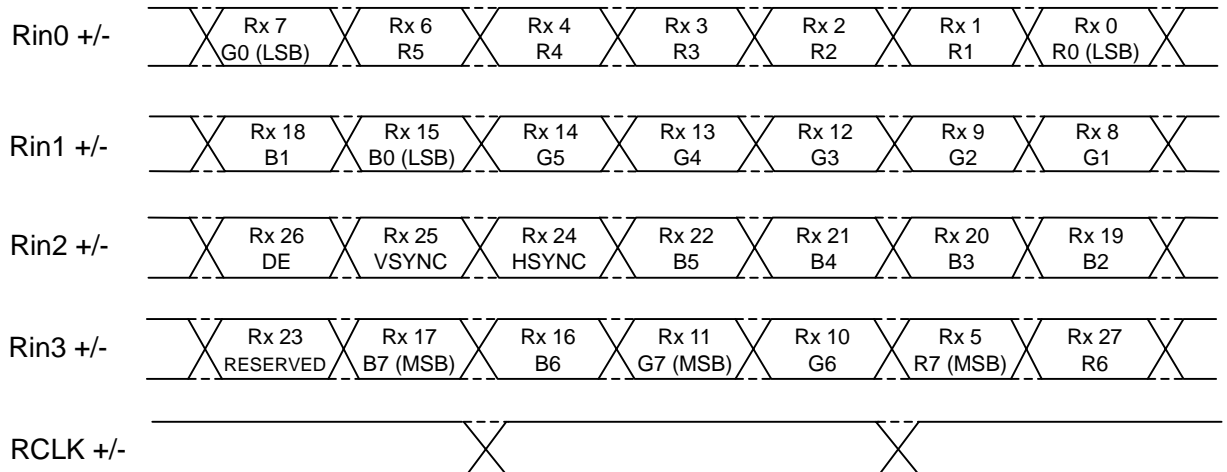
| | | | | | | | |
|---|---|---|---|---|---|---|---|
| Rin0 +/- | Rx 7 G0 (LSB) | Rx 6 R5 | Rx 4 R4 | Rx 3 R3 | Rx 2 R2 | Rx 1 R1 | Rx 0 R0 (LSB) |
| Rin1 +/- | Rx 18 B1 | Rx 15 B0 (LSB) | Rx 14 G5 | Rx 13 G4 | Rx 12 G3 | Rx 9 G2 | Rx 8 G1 |
| Rin2 +/- | Rx 26 DE | Rx 25 VSYNC | Rx 24 HSYNC | Rx 22 B5 | Rx 21 B4 | Rx 20 B3 | Rx 19 B2 |
| Rin3 +/- | Rx 23 RESERVED | Rx 17 B7 (MSB) | Rx 16 B6 | Rx 11 G7 (MSB) | Rx 10 G6 | Rx 5 R7 (MSB) | Rx 27 R6 |

RCLK +/-